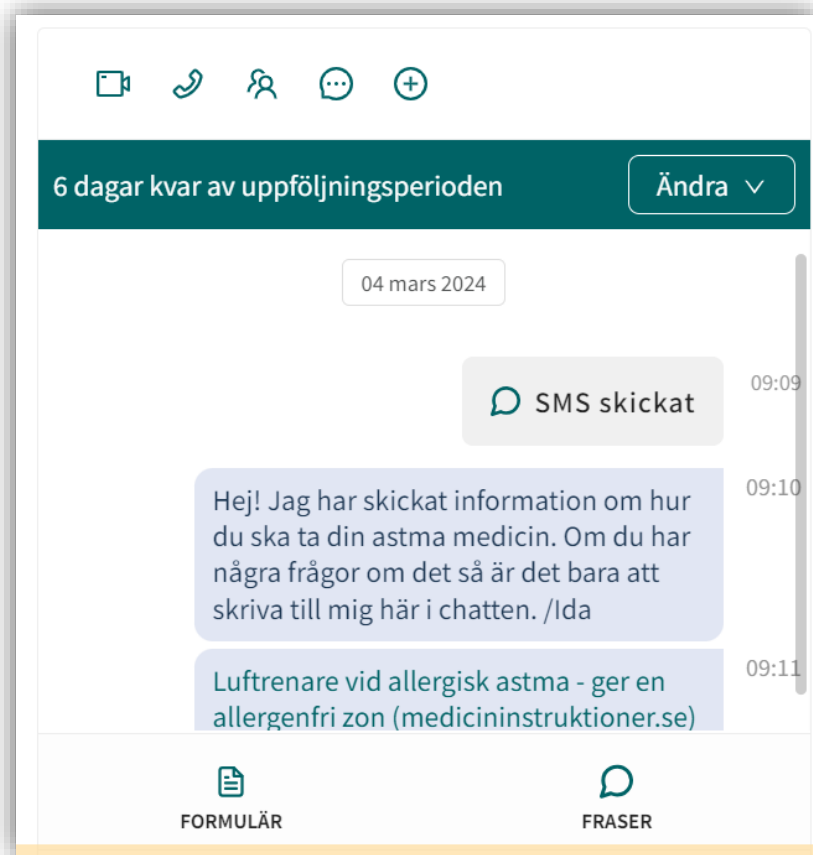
6 dagar kvar av uppföljningsperioden

Ändra

04 mars 2024

SMS skickat

09:09

Hej! Jag har skickat information om hur du ska ta din astma medicin. Om du har några frågor om det så är det bara att skriva till mig här i chatten. /Ida

09:10

Luftrenare vid allergisk astma - ger en allergenfri zon (medicininstruktioner.se)

09:11

FORMULÄR

FRASER